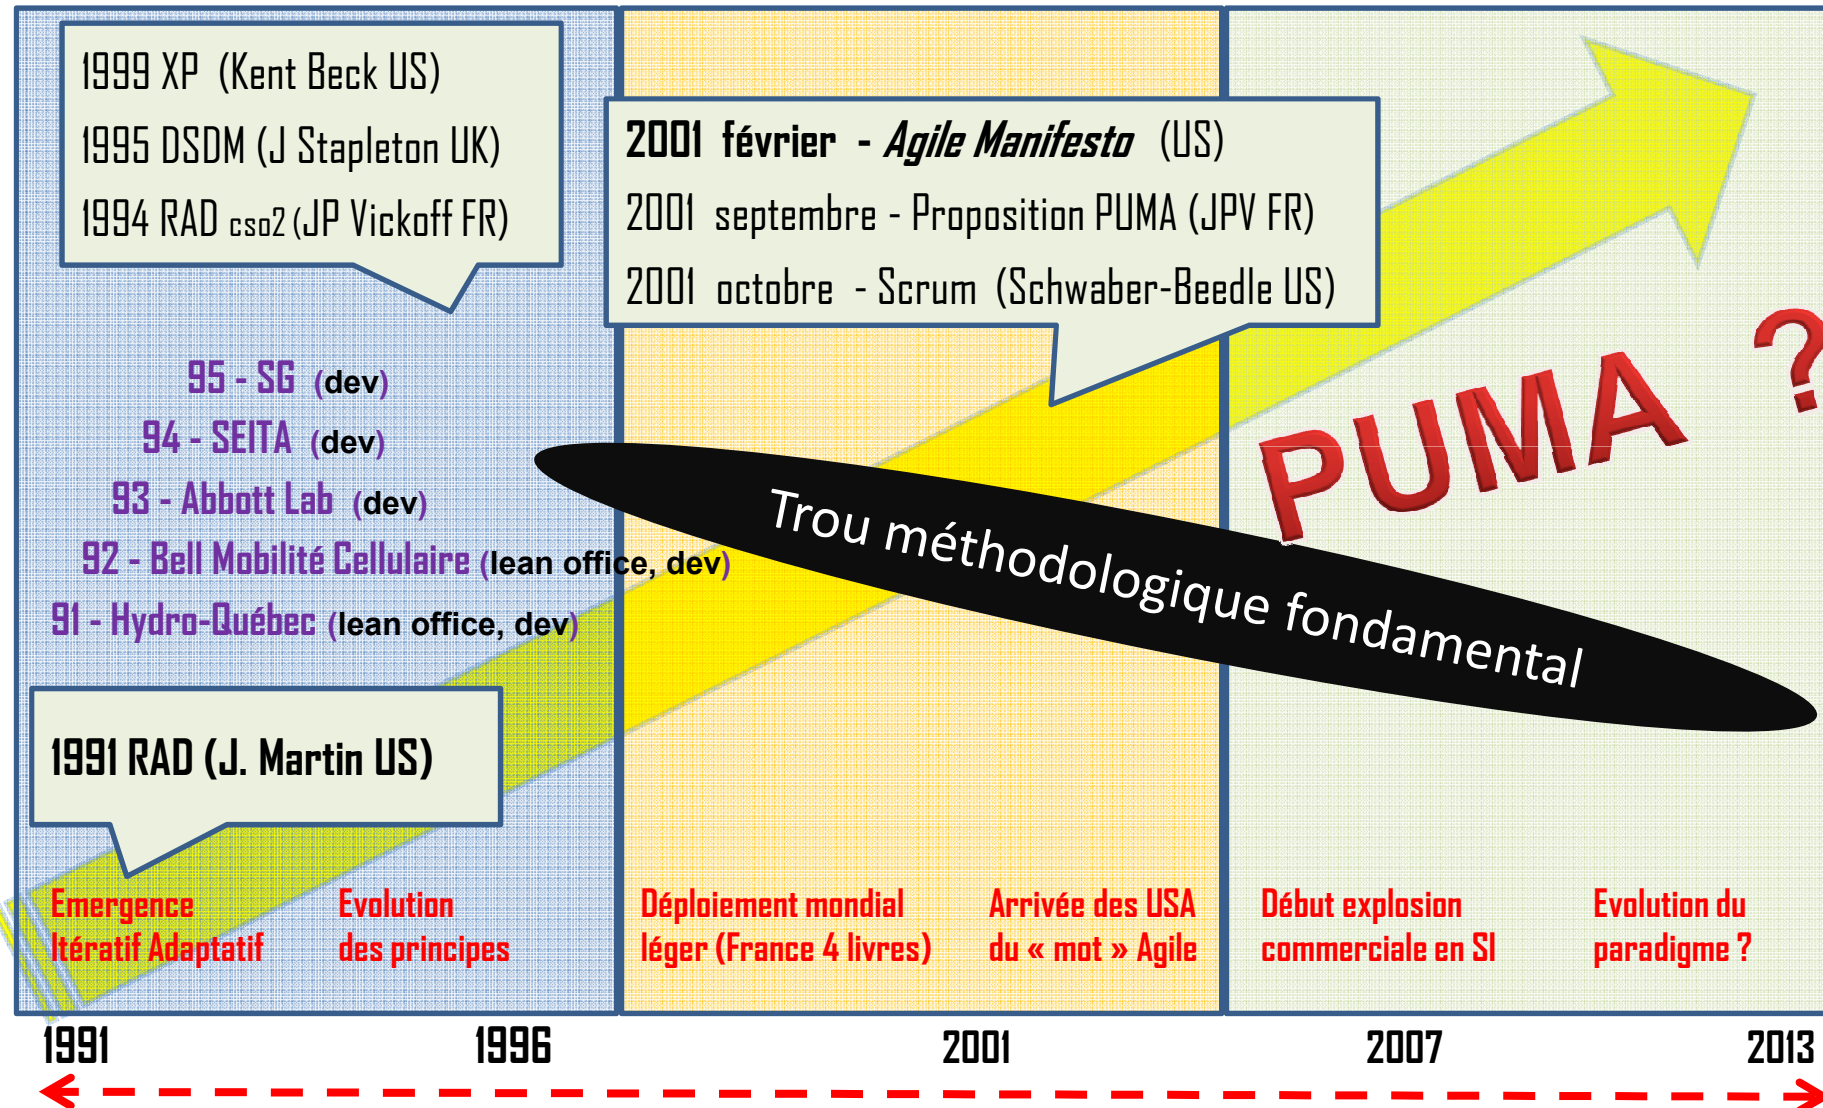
1999 XP (Kent Beck US)
1995 DSDM (J Stapleton UK)
1994 RAD cso2 (JP Vickoff FR)

2001 février - *Agile Manifesto* (US)
2001 septembre - Proposition PUMA (JPV FR)
2001 octobre - Scrum (Schwaber-Beedle US)

95 - SG (dev)
94 - SEITA (dev)
93 - Abbott Lab (dev)
92 - Bell Mobilité Cellulaire (lean office, dev)
91 - Hydro-Québec (lean office, dev)

PUMA ?

Trou méthodologique fondamental

1991 RAD (J. Martin US)

Emergence Itératif Adaptatif

Evolution des principes

Déploiement mondial léger (France 4 livres)

Arrivée des USA du « mot » Agile

Début explosion commerciale en SI

Evolution du paradigme ?

1991
1996
2001
2007
2013